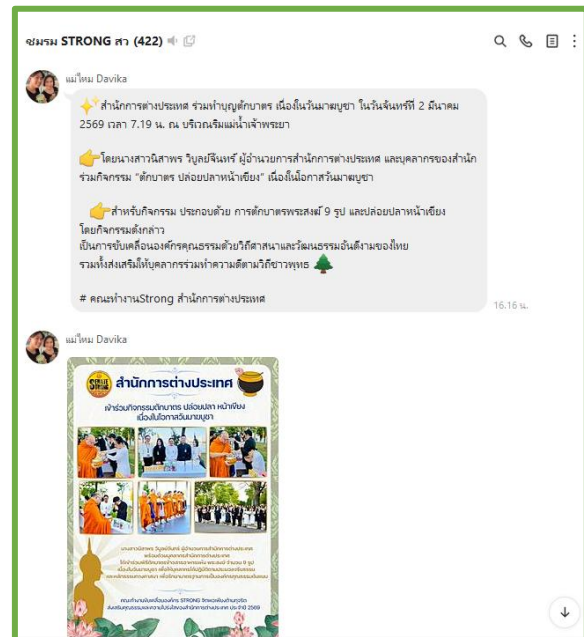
ชมรม STRONG สา (422)

แม่ใหม่ Davika

✨สำนักการต่างประเทศ ร่วมทำบุญตักบาตร เนื่องในวันมาฆบูชา ในวันจันทร์ที่ 2 มีนาคม 2569 เวลา 7.19 น. ณ บริเวณริมแม่น้ำเจ้าพระยา

👉โดยนางสาวนิสาพร วิบูลย์จินทร์ ผู้อำนวยการสำนักการต่างประเทศ และบุคลากรของสำนัก ร่วมกิจกรรม "ตักบาตร ปล่อยปลาหน้าเขียง" เนื่องในโอกาสวันมาฆบูชา

👉สำหรับกิจกรรม ประกอบด้วย การตักบาตรพระสงฆ์ 9 รูป และปล่อยปลาหน้าเขียง โดยกิจกรรมดังกล่าว
เป็นการขับเคลื่อนองค์กรคุณธรรมด้วยวิถีศาสนาและวัฒนธรรมอันดีงามของไทย
รวมทั้งส่งเสริมให้บุคลากรร่วมทำความดีตามวิถีชาวพุทธ 🌲

# คณะทำงานStrong สำนักการต่างประเทศ

16.16 น.

แม่ใหม่ Davika

STRONG

สำนักการต่างประเทศ

เข้าร่วมกิจกรรมตักบาตร ปล่อยปลา หน้าเขียง
เนื่องในโอกาสวันมาฆบูชา

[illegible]

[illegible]